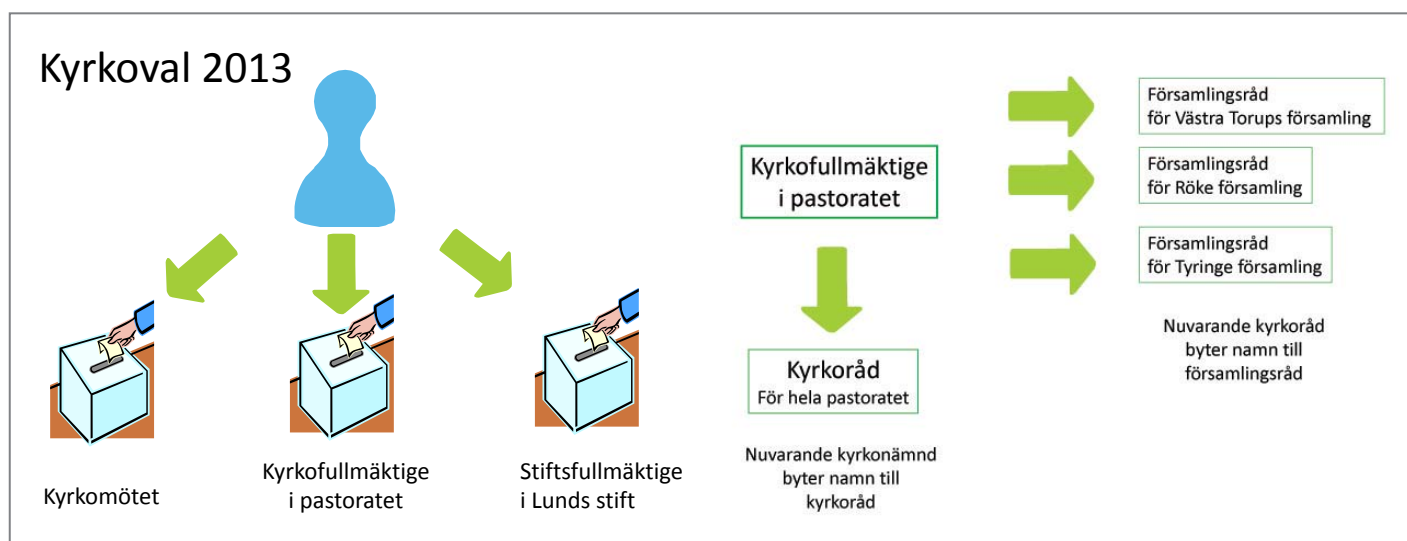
Kyrkoval 2013

Kyrkomötet

Kyrkofullmäktige i pastoratet

Stiftsfullmäktige i Lunds stift

Kyrkofullmäktige i pastoratet

Kyrkoråd
För hela pastoratet

Nuvarande kyrkonämnd byter namn till kyrkoråd

Församlingsråd för Västra Torups församling

Församlingsråd för Röke församling

Församlingsråd för Tyringe församling

Nuvarande kyrkoråd byter namn till församlingsråd